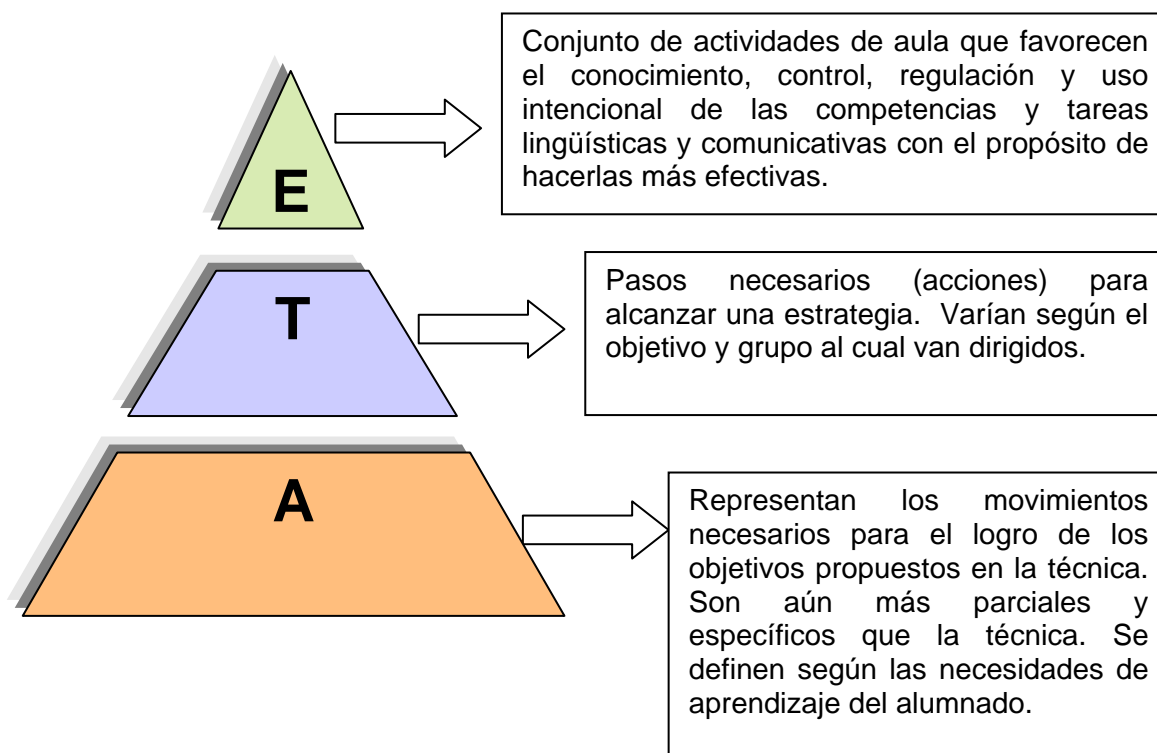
E

Conjunto de actividades de aula que favorecen el conocimiento, control, regulación y uso intencional de las competencias y tareas lingüísticas y comunicativas con el propósito de hacerlas más efectivas.

T

Pasos necesarios (acciones) para alcanzar una estrategia. Varían según el objetivo y grupo al cual van dirigidos.

A

Representan los movimientos necesarios para el logro de los objetivos propuestos en la técnica. Son aún más parciales y específicos que la técnica. Se definen según las necesidades de aprendizaje del alumnado.